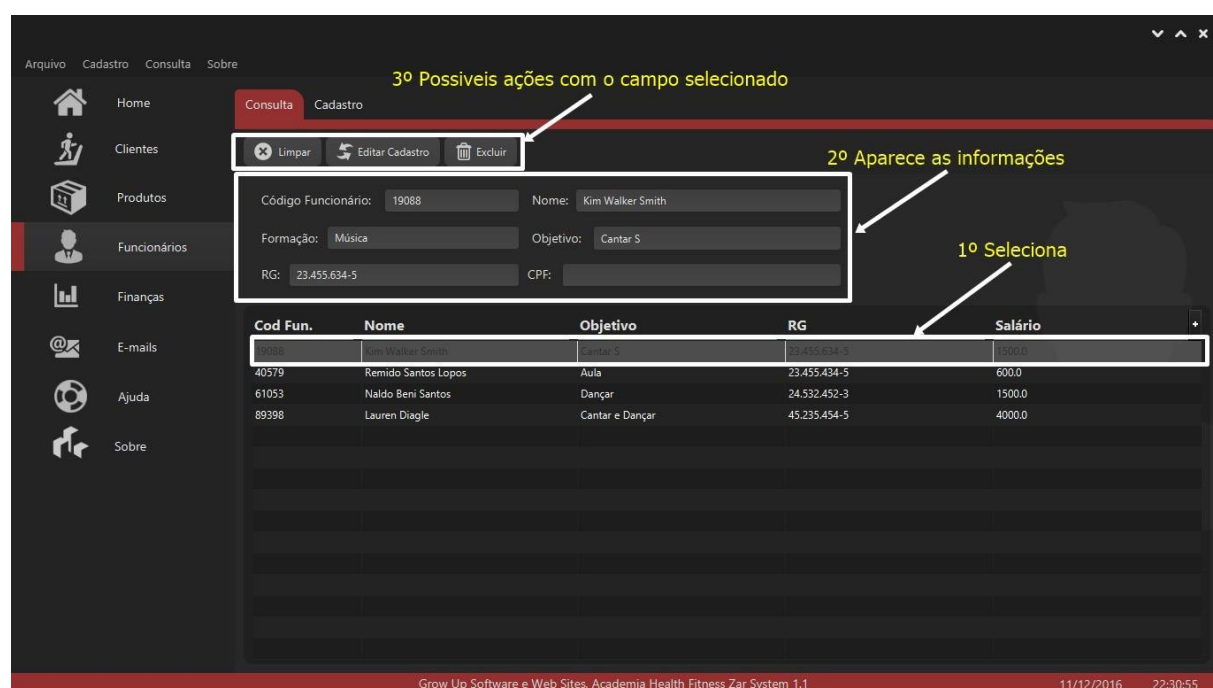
Arquivo Cadastro Consulta Sobre

3º Possiveis ações com o campo selecionado

Home
Clientes
Produtos
Funcionários
Finanças
E-mails
Ajuda
Sobre

Consulta Cadastro

Limpar Editar Cadastro Excluir

2º Aparece as informações

Código Funcionário: 19088
Nome: Kim Walker Smith
Formação: Música
Objetivo: Cantar S
RG: 23.455.634-5
CPF:

1º Seleciona

| Cod Fun. | Nome | Objetivo | RG | Salário |
|---|---|---|---|---|
| 19088 | Kim Walker Smith | Cantar S | 23.455.634-5 | 1500.0 |
| 40579 | Remido Santos Lopos | Aula | 23.455.434-5 | 600.0 |
| 61053 | Naldo Beni Santos | Dançar | 24.532.452-3 | 1500.0 |
| 89398 | Lauren Diagle | Cantar e Dançar | 45.235.454-5 | 4000.0 |

Grow Up Software e Web Sites, Academia Health Fitness Zar System 1.1
11/12/2016 22:30:55